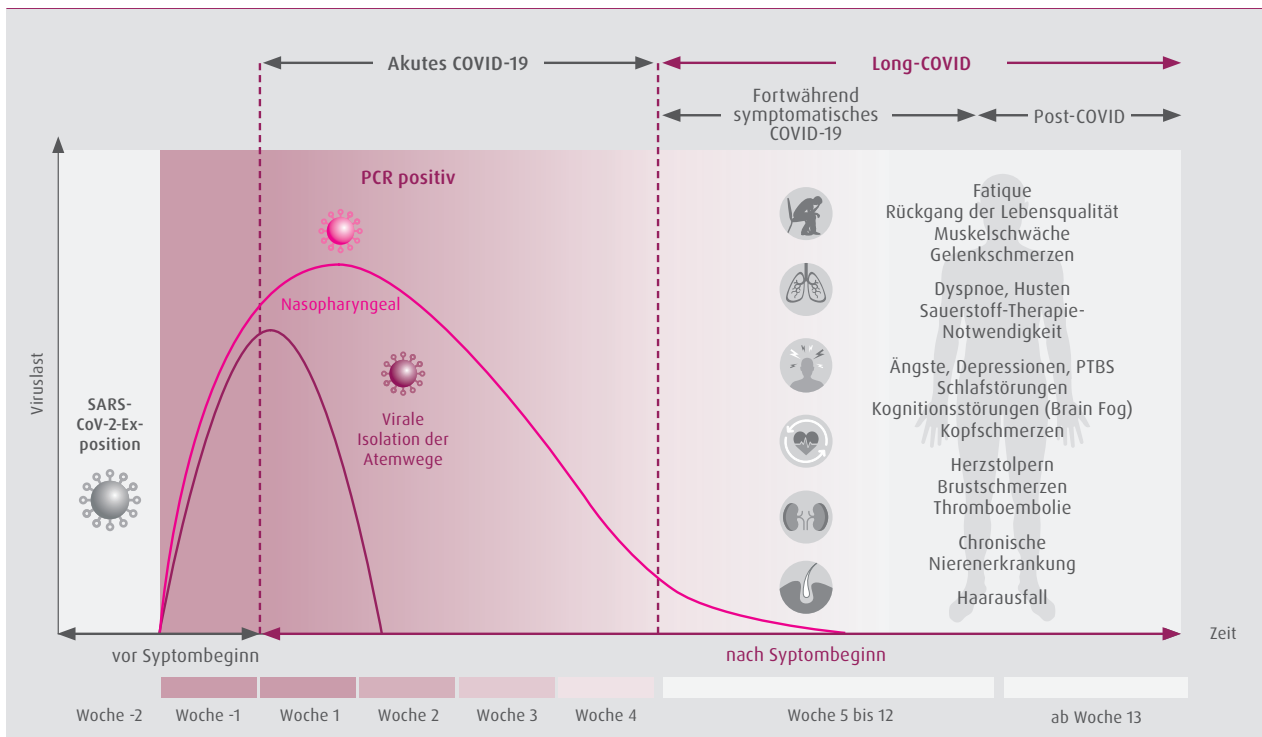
Akutes COVID-19

Long-COVID

Fortwährend symptomatisches COVID-19

Post-COVID

PCR positiv

Viruslast

SARS-CoV-2-Exposition

Nasopharyngeal

Virale Isolation der Atemwege

Fatique
Rückgang der Lebensqualität
Muskelschwäche
Gelenkschmerzen

Dyspnoe, Husten
Sauerstoff-Therapie-Notwendigkeit

Ängste, Depressionen, PTBS
Schlafstörungen
Kognitionsstörungen (Brain Fog)
Kopfschmerzen

Herzstolpern
Brustschmerzen
Thromboembolie

Chronische Nierenerkrankung

Haarausfall

Zeit

vor Syptombeginn

nach Syptombeginn

Woche -2 | Woche -1 | Woche 1 | Woche 2 | Woche 3 | Woche 4 | Woche 5 bis 12 | ab Woche 13